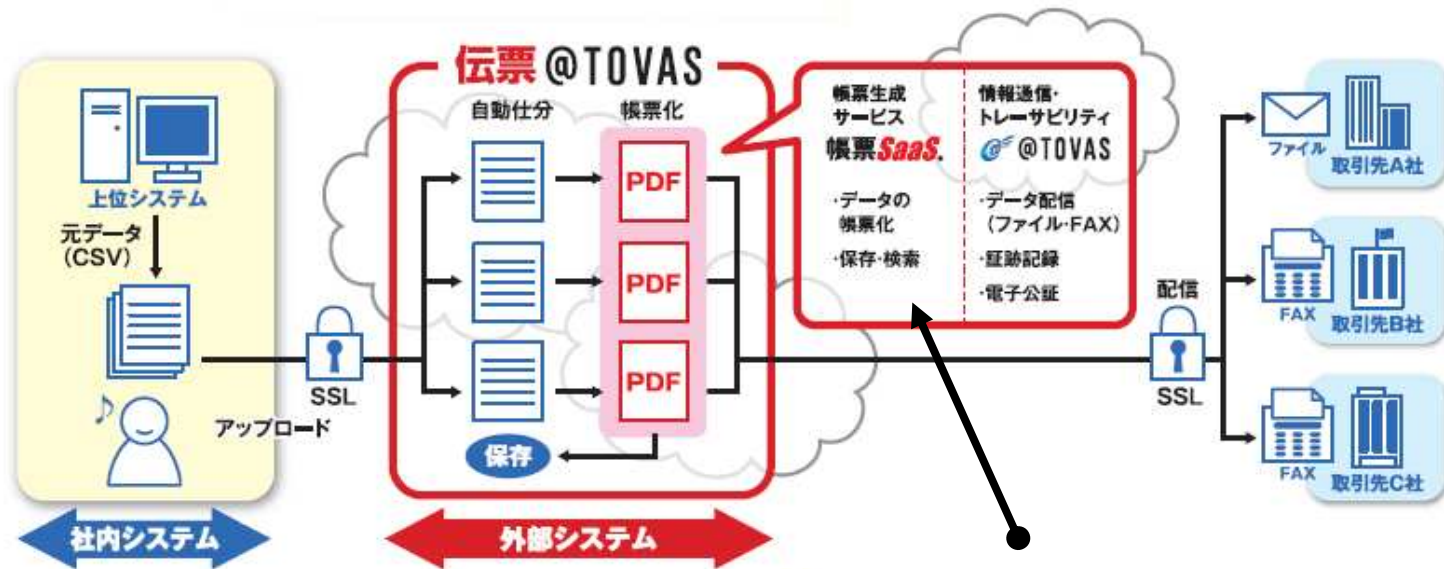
上位システム

元データ
（CSV）

SSL

アップロード

社内システム

伝票@TOVAS

自動仕分

帳票化

PDF

PDF

PDF

保存

外部システム

帳票生成
サービス
帳票SaaS.

・データの
帳票化

・保存・検索

情報通信・
トレーサビリティ
@TOVAS

・データ配信
（ファイル・FAX）

・証跡記録

・電子公証

配信

SSL

ファイル

取引先A社

FAX

取引先B社

FAX

取引先C社